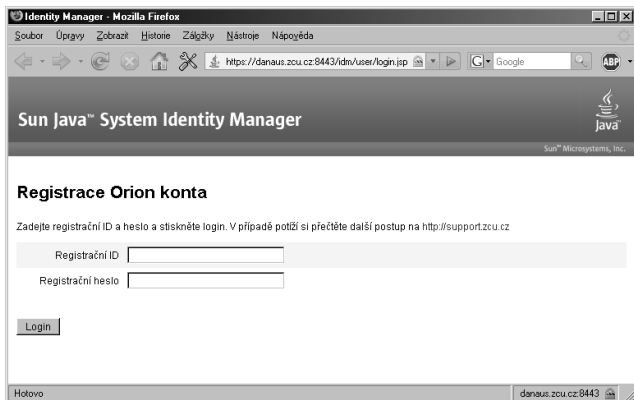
Identity Manager - Mozilla Firefox

Soubor Úpravy Zobrazit Historie Záložky Nástroje Nápověda

https://danaus.zcu.cz:8443/idm/user/login.jsp

Google

ABP

Sun Java™ System Identity Manager

Java

Sun™ Microsystems, Inc.

Registrace Orion konta

Zadejte registrační ID a heslo a stiskněte login. V případě potíží si přečtěte další postup na http://support.zcu.cz

Registrační ID

Registrační heslo

Login

Hotovo

danaus.zcu.cz:8443